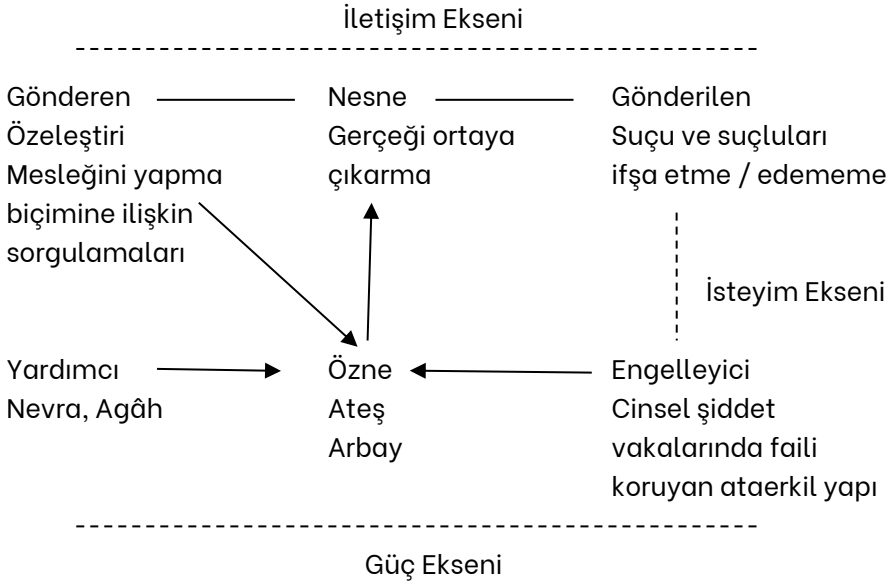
İletişim Ekseni

Gönderen
Özeleştiri
Mesleğini yapma biçimine ilişkin sorgulamaları

Nesne
Gerçeği ortaya çıkarma

Gönderilen
Suçu ve suçluları ifşa etme / edememe

İsteyim Ekseni

Yardımcı
Nevra, Agâh

Özne
Ateş
Arbay

Engelleyici
Cinsel şiddet vakalarında faili koruyan ataerkil yapı

Güç Ekseni